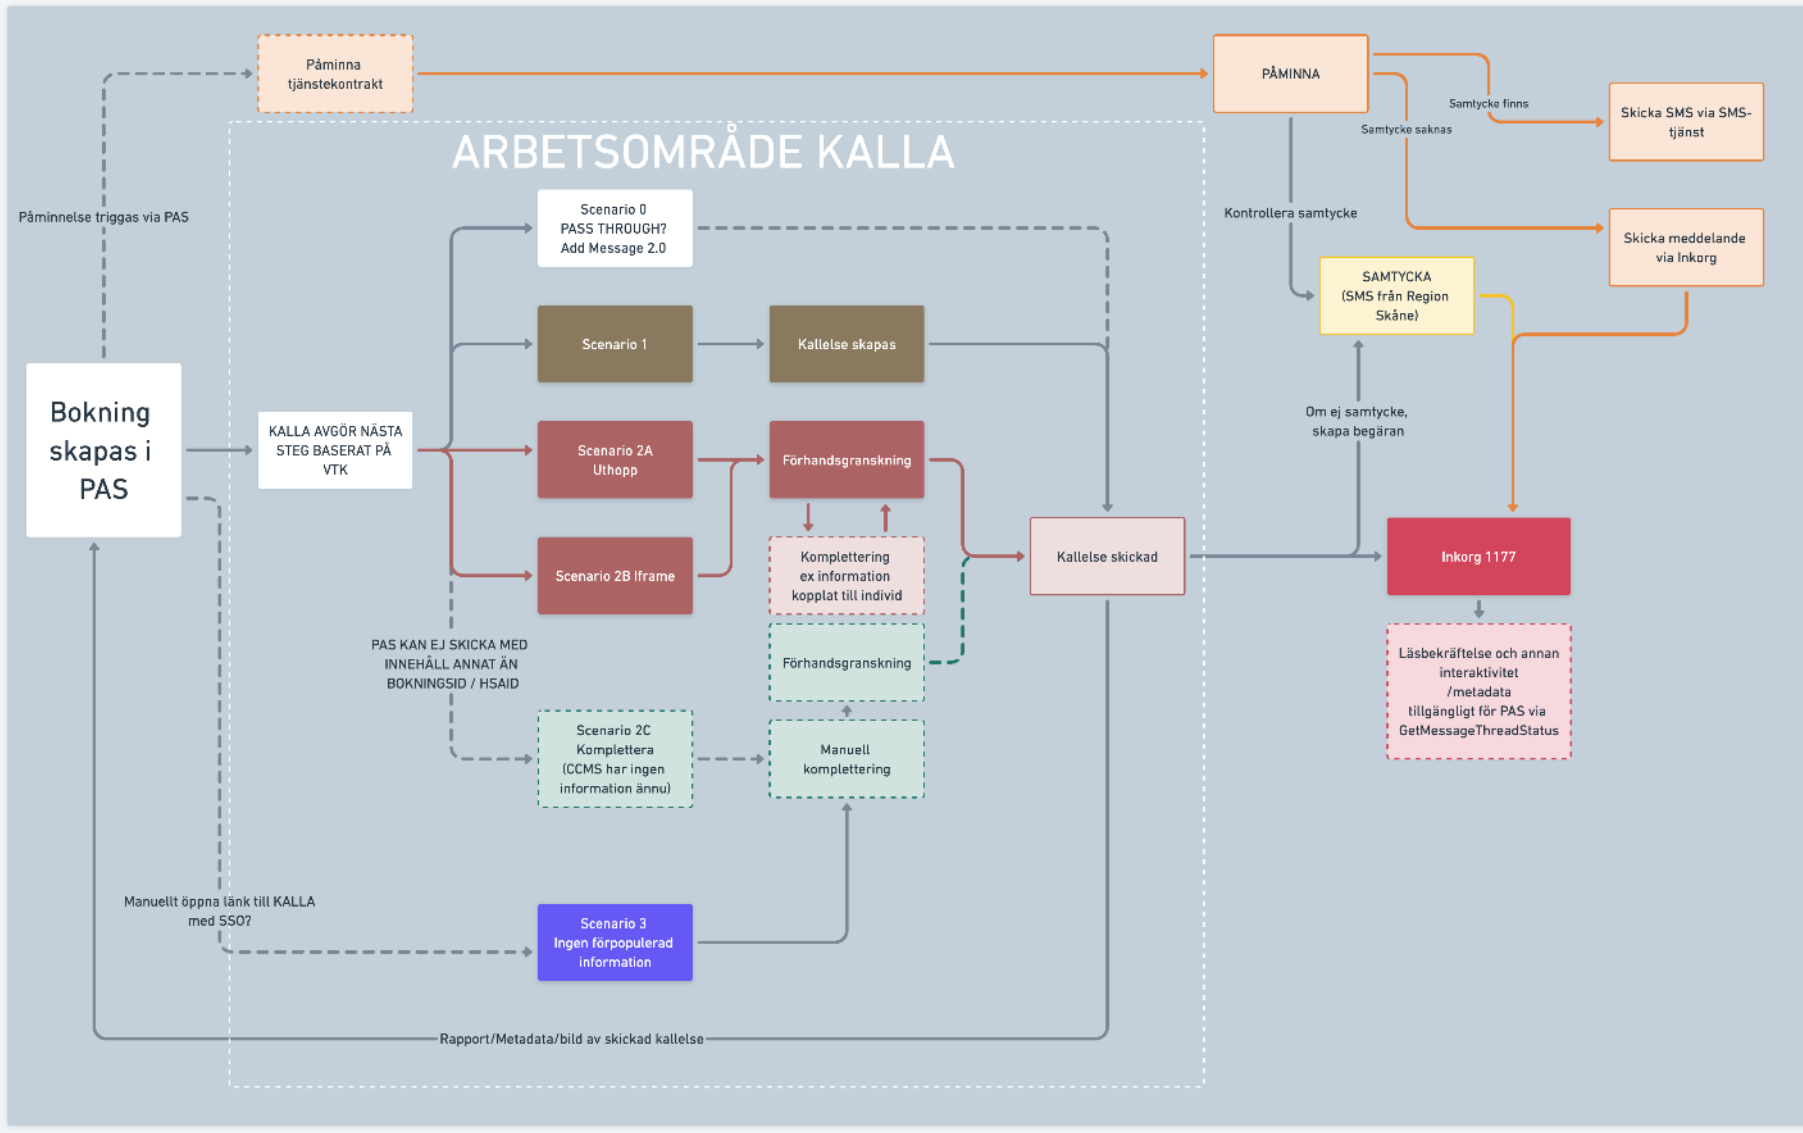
Påminna tjänstekontrakt

PÅMINNA

Samtycke finns

Samtycke saknas

Skicka SMS via SMS-tjänst

ARBETSOMRÅDE KALLA

Påminnelse triggas via PAS

Scenario 0
PASS THROUGH?
Add Message 2.0

Kontrollera samtycke

Skicka meddelande via Inkorg

SAMTYCKA
(SMS från Region Skåne)

Scenario 1

Kallelse skapas

Bokning skapas i PAS

KALLA AVGÖR NÄSTA STEG BASERAT PÅ VTK

Scenario 2A
Uthopp

Förhandsgranskning

Om ej samtycke, skapa begäran

Kallelse skickad

Inkorg 1177

Scenario 2B Iframe

Komplettering ex information kopplat till individ

Förhandsgranskning

PAS KAN EJ SKICKA MED INNEHÅLL ANNAT ÄN BOKNINGSID / HSAID

Läsbekräftelse och annan interaktivitet /metadata tillgängligt för PAS via GetMessageThreadStatus

Scenario 2C
Komplettera
(CCMS har ingen information ännu)

Manuell komplettering

Manuellt öppna länk till KALLA med SSO?

Scenario 3
Ingen förpopulerad information

Rapport/Metadata/bild av skickad kallelse